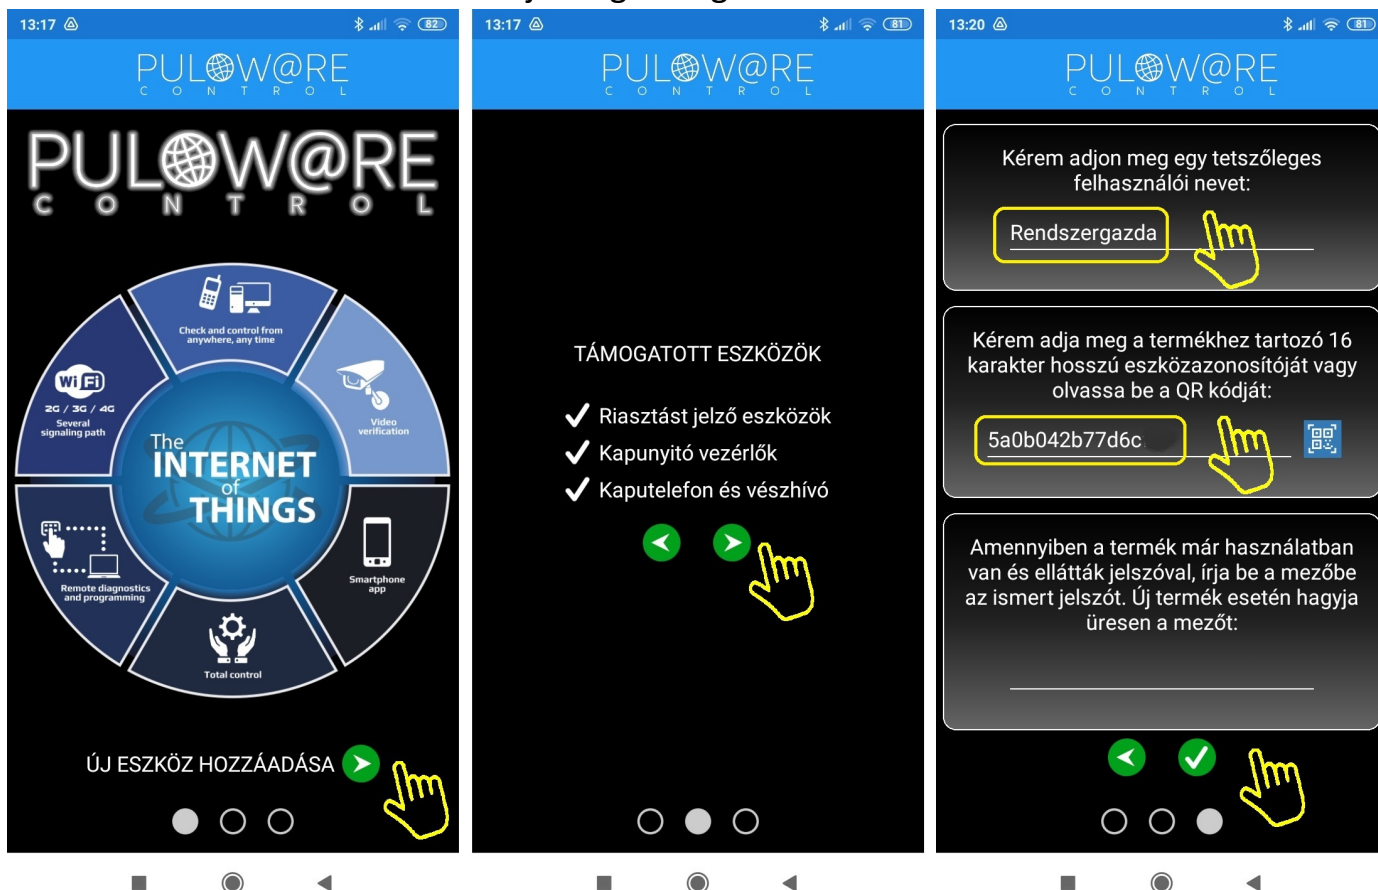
13:17 82

PULOW@RE
CONTROL

PULOW@RE
CONTROL

Check and control from anywhere, any time

Video verification

Wi Fi
2G / 3G / 4G
Several signaling path

The INTERNET of THINGS

Smartphone app

Remote diagnostics and programming

Total control

ÚJ ESZKÖZ HOZZÁADÁSA

13:17 81

PULOW@RE
CONTROL

TÁMOGATOTT ESZKÖZÖK

Riasztást jelző eszközök
Kapunyitó vezérlők
Kaputelefon és vészhívó

13:20 81

PULOW@RE
CONTROL

Kérem adjon meg egy tetszőleges felhasználói nevet:

Rendszergazda

Kérem adja meg a termékhez tartozó 16 karakter hosszú eszközazonosítóját vagy olvassa be a QR kódját:

5a0b042b77d6c

Amennyiben a termék már használatban van és ellátták jelszóval, írja be a mezőbe az ismert jelszót. Új termék esetén hagyja üresen a mezőt: